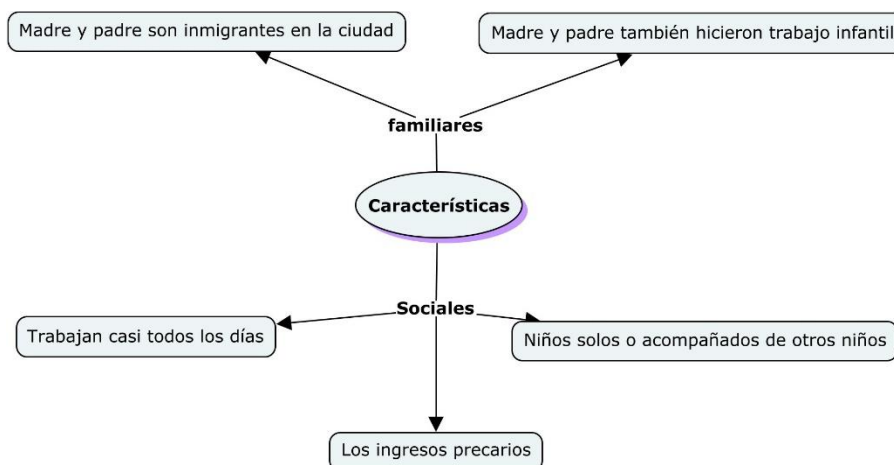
Madre y padre son inmigrantes en la ciudad

Madre y padre también hicieron trabajo infantil

familiares

Características

Sociales

Trabajan casi todos los días

Niños solos o acompañados de otros niños

Los ingresos precarios